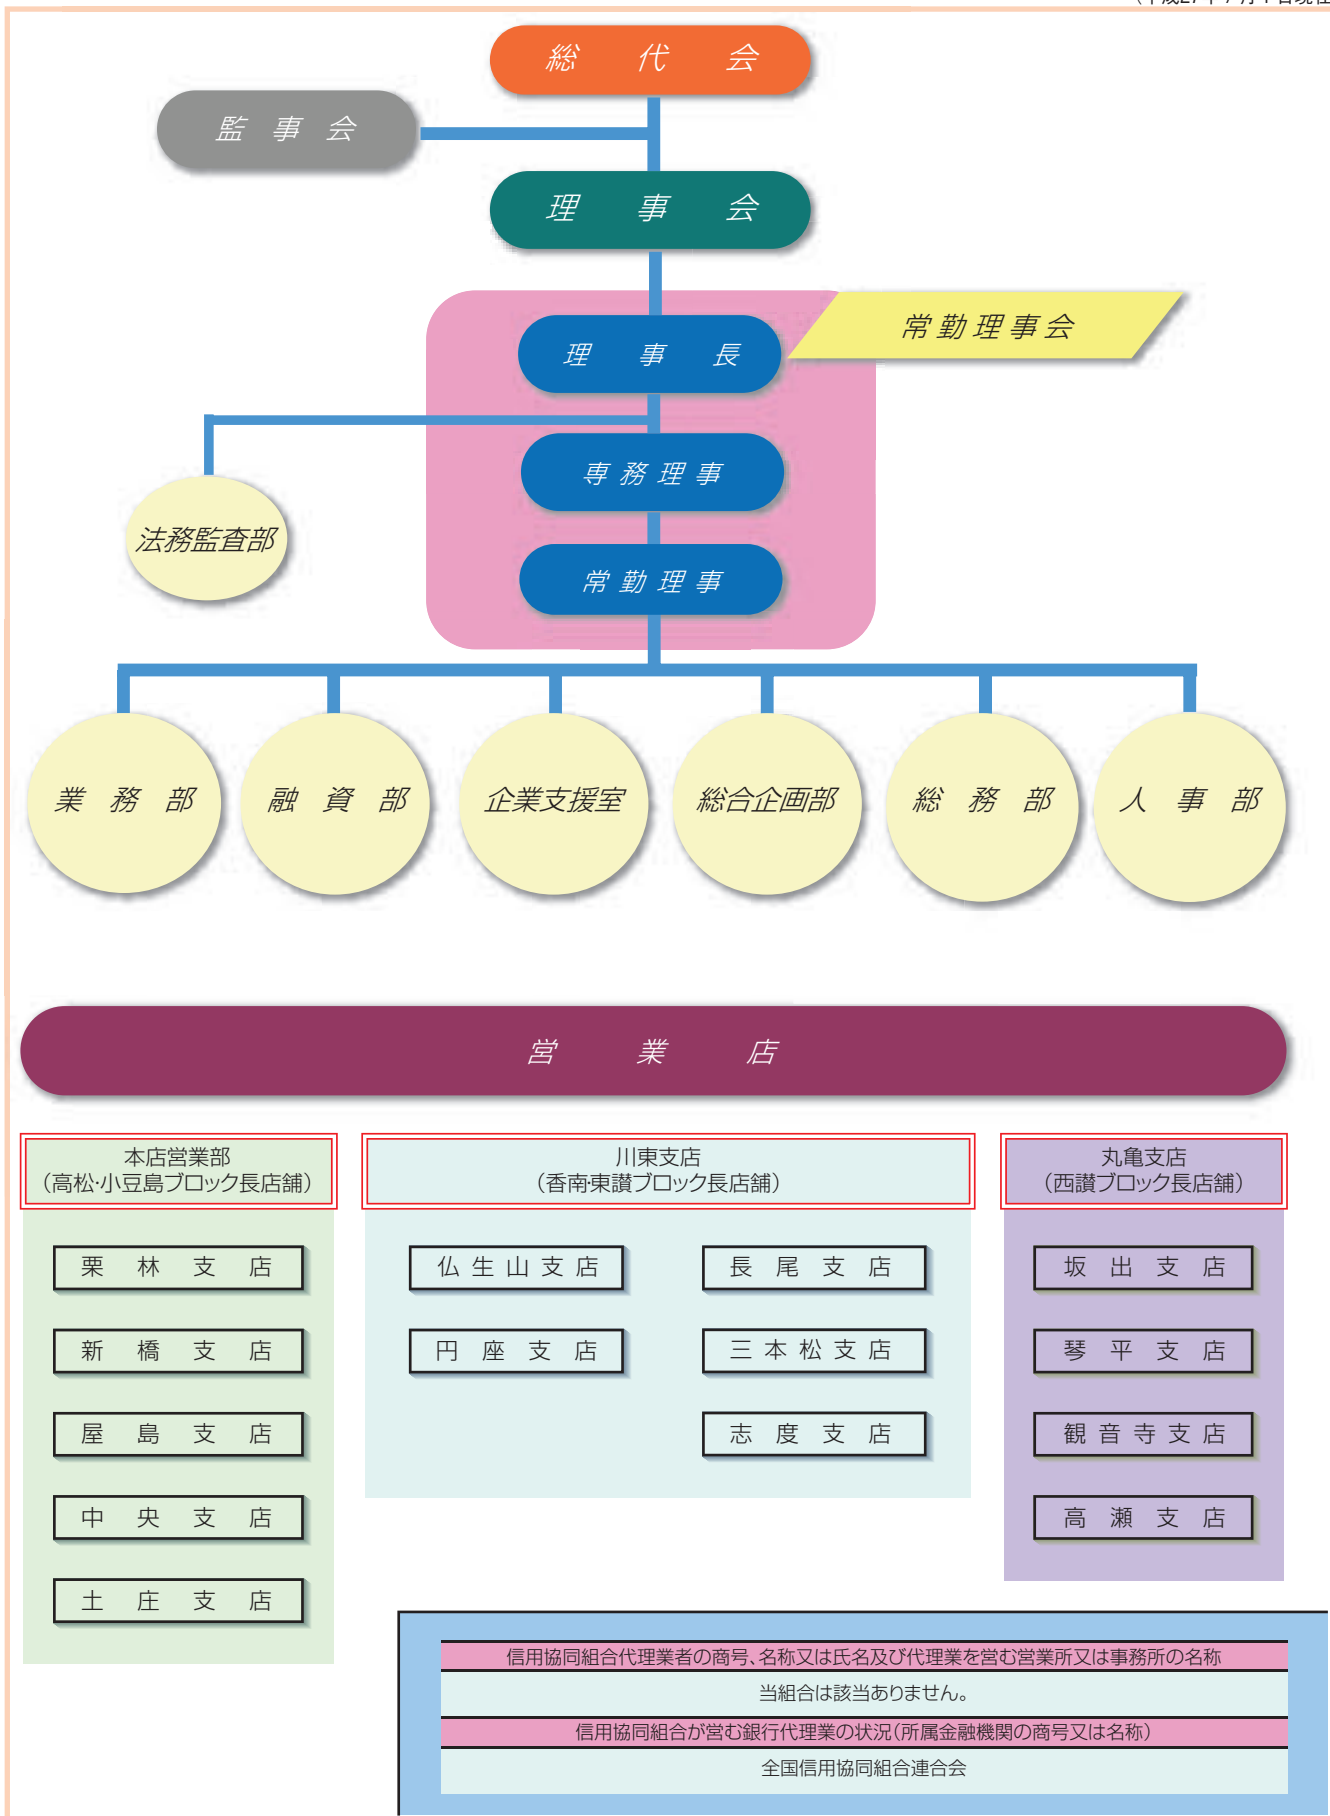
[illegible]

総　代　会

監　事　会

理　事　会

理　事　長

常勤理事会

専務理事

常勤理事

法務監査部

業　務　部

融　資　部

企業支援室

総合企画部

総　務　部

人　事　部

営　業　店

本店営業部
（高松·小豆島ブロック長店舗）

栗　林　支　店

新　橋　支　店

屋　島　支　店

中　央　支　店

土　庄　支　店

川東支店
（香南東讃ブロック長店舗）

仏生山支店

長　尾　支　店

円　座　支　店

三本松支店

志　度　支　店

丸亀支店
（西讃ブロック長店舗）

坂　出　支　店

琴　平　支　店

観音寺支店

高　瀬　支　店

信用協同組合代理業者の商号、名称又は氏名及び代理業を営む営業所又は事務所の名称

当組合は該当ありません。

信用協同組合が営む銀行代理業の状況（所属金融機関の商号又は名称）

全国信用協同組合連合会